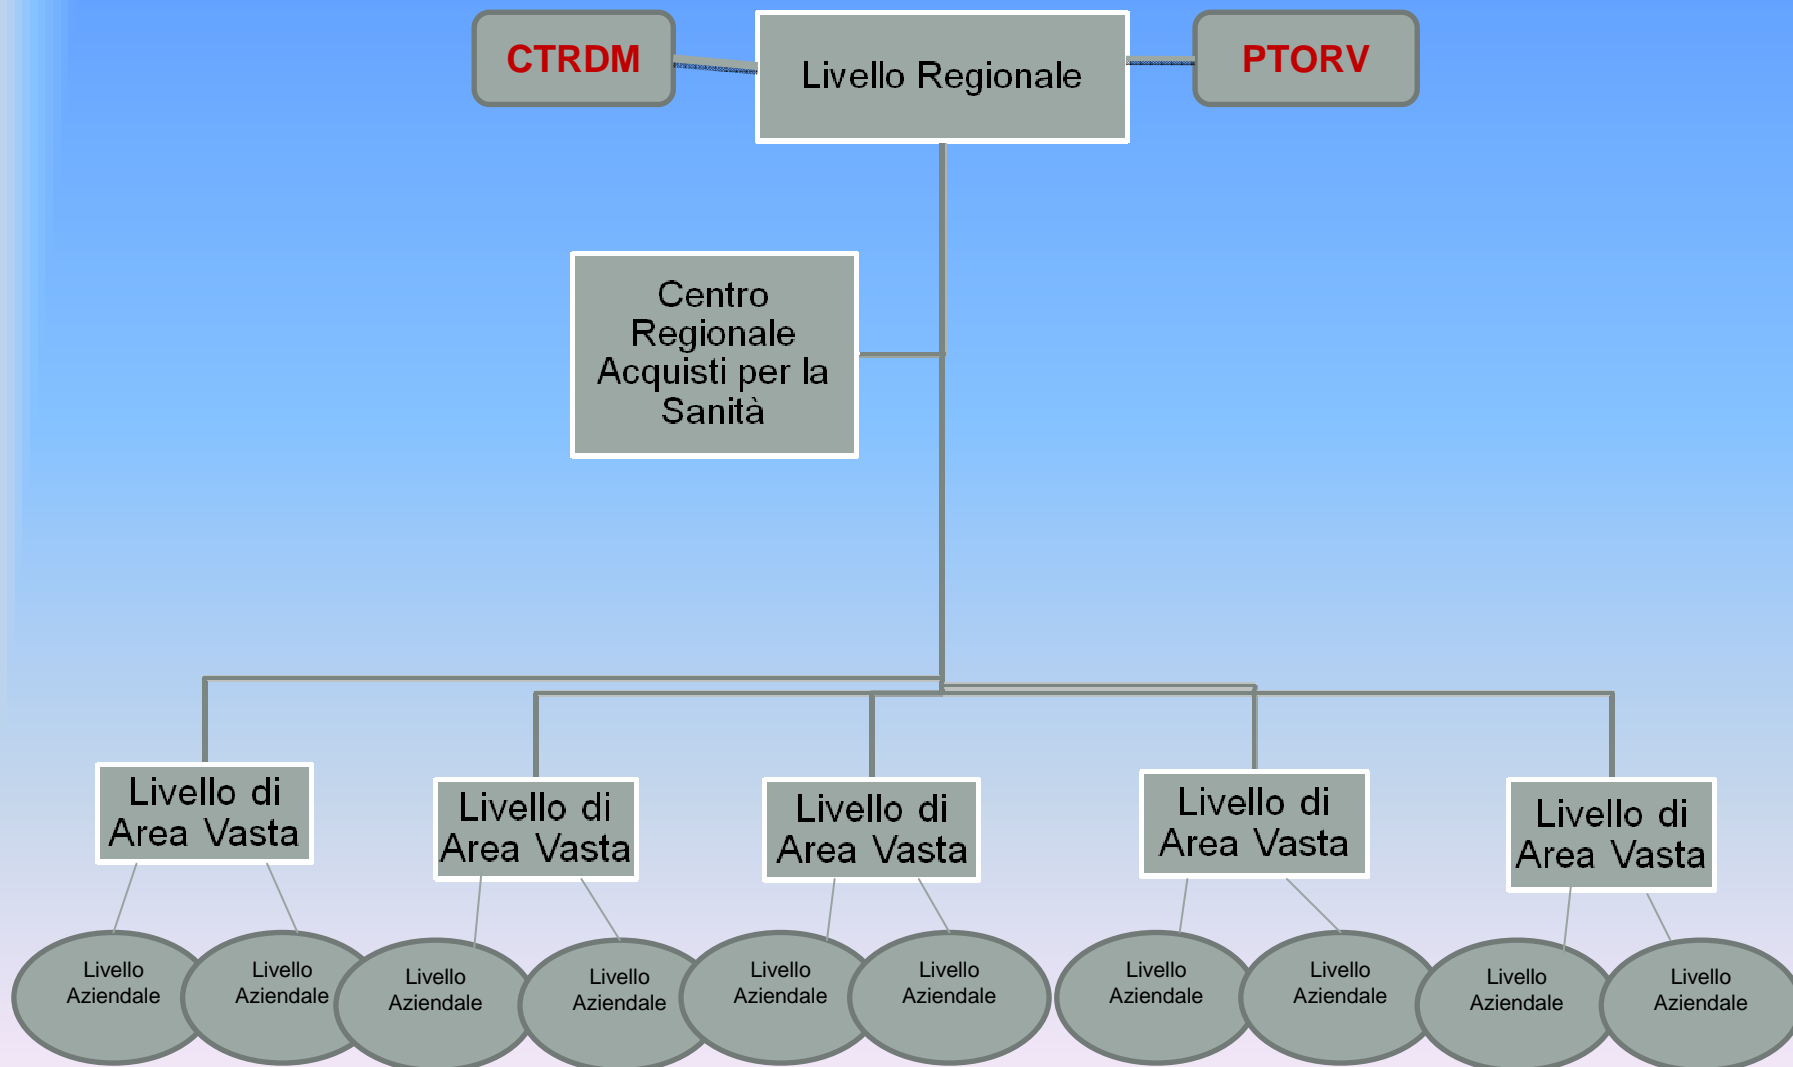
CTRDM

Livello Regionale

PTORV

Centro Regionale Acquisti per la Sanità

Livello di Area Vasta

Livello di Area Vasta

Livello di Area Vasta

Livello di Area Vasta

Livello di Area Vasta

Livello Aziendale

Livello Aziendale

Livello Aziendale

Livello Aziendale

Livello Aziendale

Livello Aziendale

Livello Aziendale

Livello Aziendale

Livello Aziendale

Livello Aziendale